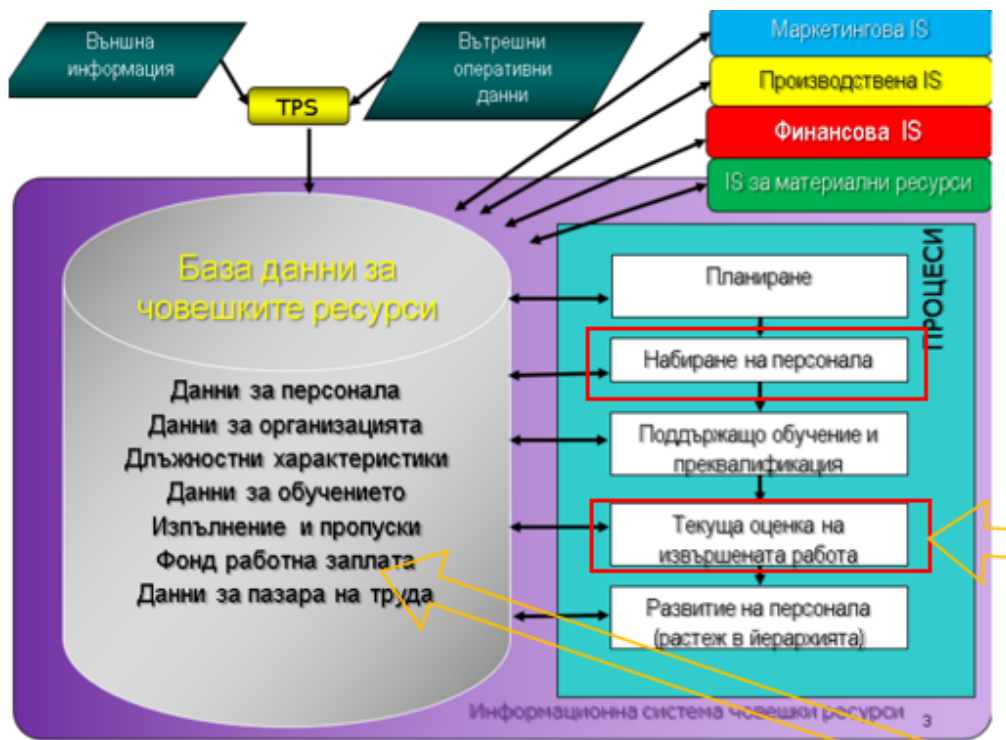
Външна информация

TPS

Вътрешни оперативни данни

Маркетингова IS

Производствена IS

Финансова IS

IS за материални ресурси

База данни за човешките ресурси

Данни за персонала
Данни за организацията
Длъжностни характеристики
Данни за обучението
Изпълнение и пропуски
Фонд работна заплата
Данни за пазара на труда

ПРОЦЕСИ

Планиране

Набиране на персонала

Поддържащо обучение и преквалификация

Текуща оценка на извършената работа

Развитие на персонала (растеж в йерархията)

Информационна система човешки ресурси

3